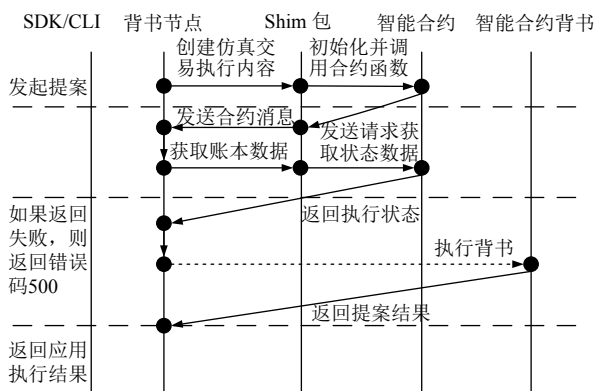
SDK/CLI 背书节点 Shim 包 智能合约 智能合约背书

创建仿真交易执行内容

初始化并调用合约函数

发起提案

发送合约消息

发送请求获取状态数据

获取账本数据

如果返回失败，则返回错误码500

返回执行状态

执行背书

返回提案结果

返回应用执行结果